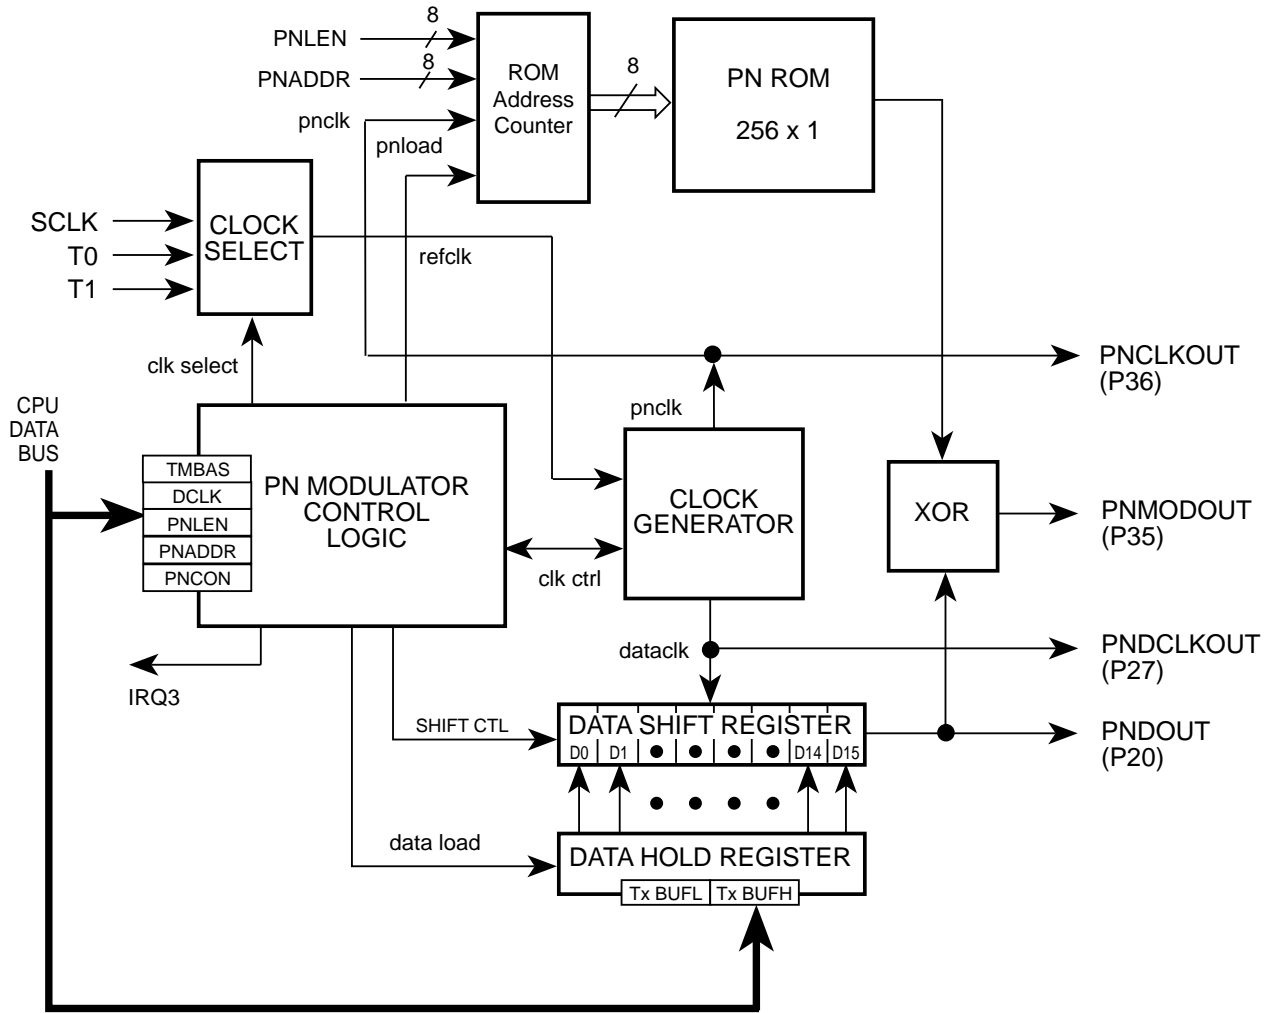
PNLEN
8
PNADDR
8
pnclk
pnload
ROM Address Counter
8
PN ROM
256 x 1
SCLK
T0
T1
CLOCK SELECT
refclk
clk select
PNCLKOUT (P36)
CPU DATA BUS
TMBAS
DCLK
PNLEN
PNADDR
PNCON
PN MODULATOR CONTROL LOGIC
pnclk
CLOCK GENERATOR
clk ctrl
XOR
PNMODOUT (P35)
dataclk
PNDCLKOUT (P27)
IRQ3
SHIFT CTL
DATA SHIFT REGISTER
D0
D1
D14
D15
PNDOUT (P20)
data load
DATA HOLD REGISTER
Tx BUFL
Tx BUFH